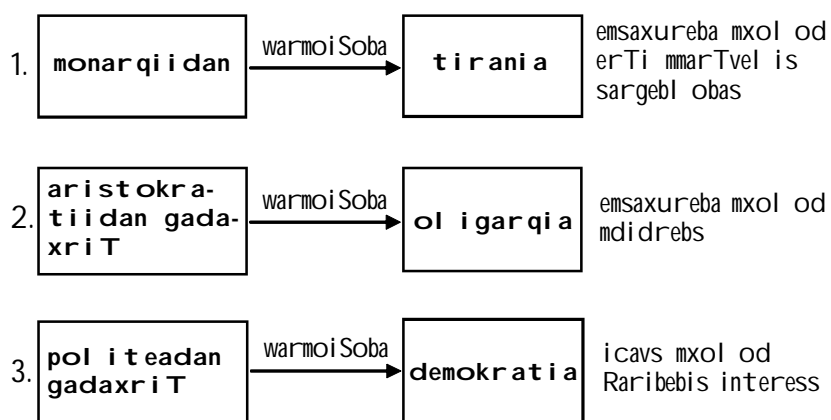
1. monarqiidan → warmoiSoba → tirania — emsaxureba mxolod erTi mmarTvelis sargeblobas

2. aristokratiidan gadaxriT → warmoiSoba → oligarqia — emsaxureba mxolod mdidrebs

3. politeadan gadaxriT → warmoiSoba → demokratia — icavs mxolod Raribebis interess